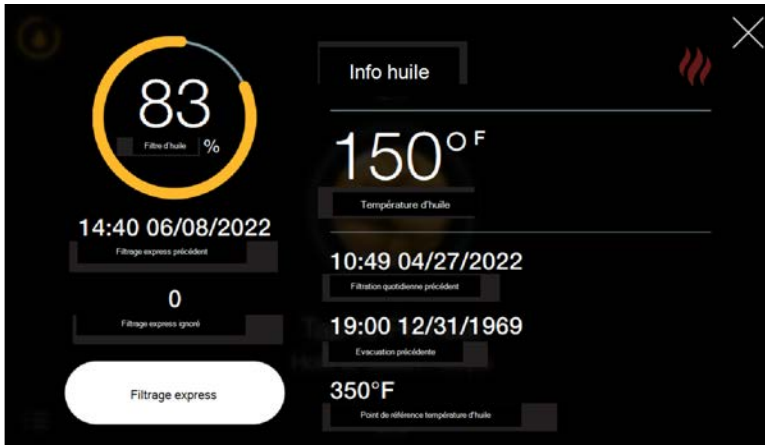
83
Filtre d'huile %

14:40 06/08/2022
Filtrage express précédent

0
Filtrage express ignoré

Filtrage express

Info huile

150°F
Température d'huile

10:49 04/27/2022
Filtration quotidienne précédent

19:00 12/31/1969
Evacuation précédente

350°F
Point de référence température d'huile